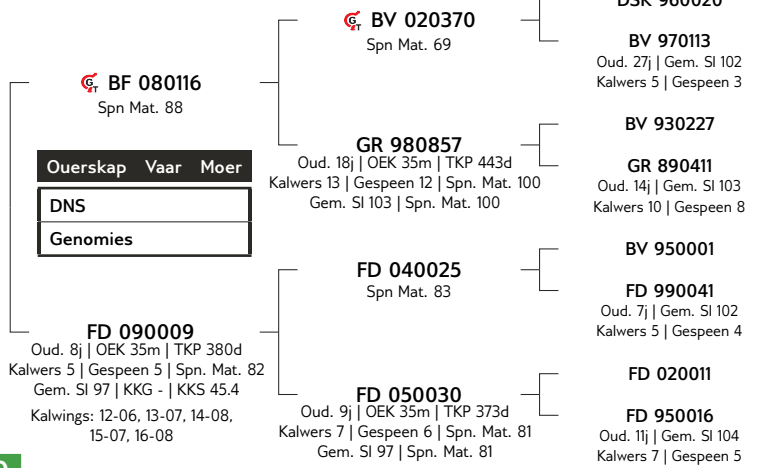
DSK 960020

BF 080116
Spn Mat. 88

BV 020370
Spn Mat. 69

BV 970113
Oud. 27j | Gem. SI 102
Kalwers 5 | Gespeen 3

| Ouerskap | Vaar | Moer |
|---|---|---|
| DNS | | |
| Genomies | | |

GR 980857
Oud. 18j | OEK 35m | TKP 443d
Kalwers 13 | Gespeen 12 | Spn. Mat. 100
Gem. SI 103 | Spn. Mat. 100

BV 930227

GR 890411
Oud. 14j | Gem. SI 103
Kalwers 10 | Gespeen 8

FD 040025
Spn Mat. 83

BV 950001

FD 990041
Oud. 7j | Gem. SI 102
Kalwers 5 | Gespeen 4

FD 090009
Oud. 8j | OEK 35m | TKP 380d
Kalwers 5 | Gespeen 5 | Spn. Mat. 82
Gem. SI 97 | KKG - | KKS 45.4
Kalwings: 12-06, 13-07, 14-08, 15-07, 16-08

FD 050030
Oud. 9j | OEK 35m | TKP 373d
Kalwers 7 | Gespeen 6 | Spn. Mat. 81
Gem. SI 97 | Spn. Mat. 81

FD 020011

FD 950016
Oud. 11j | Gem. SI 104
Kalwers 7 | Gespeen 5